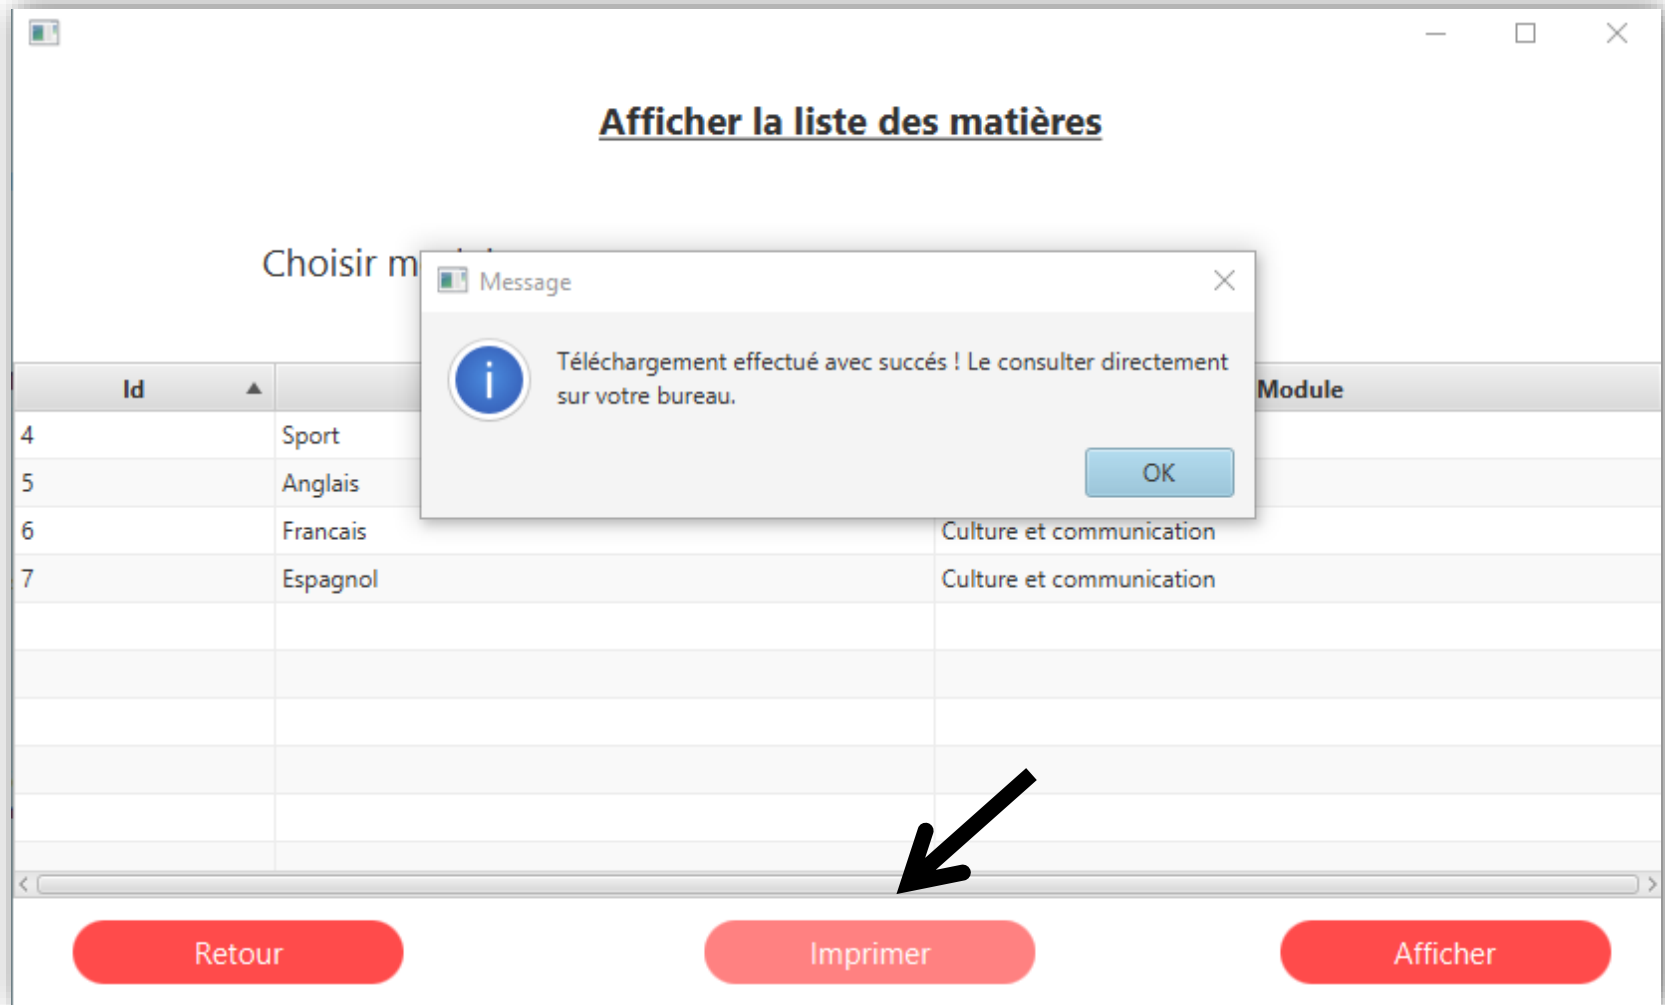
Afficher la liste des matières

Choisir m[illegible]

Message

Téléchargement effectué avec succés ! Le consulter directement sur votre bureau.

OK

| Id | | Module |
|---|---|---|
| 4 | Sport | |
| 5 | Anglais | |
| 6 | Francais | Culture et communication |
| 7 | Espagnol | Culture et communication |

Retour

Imprimer

Afficher